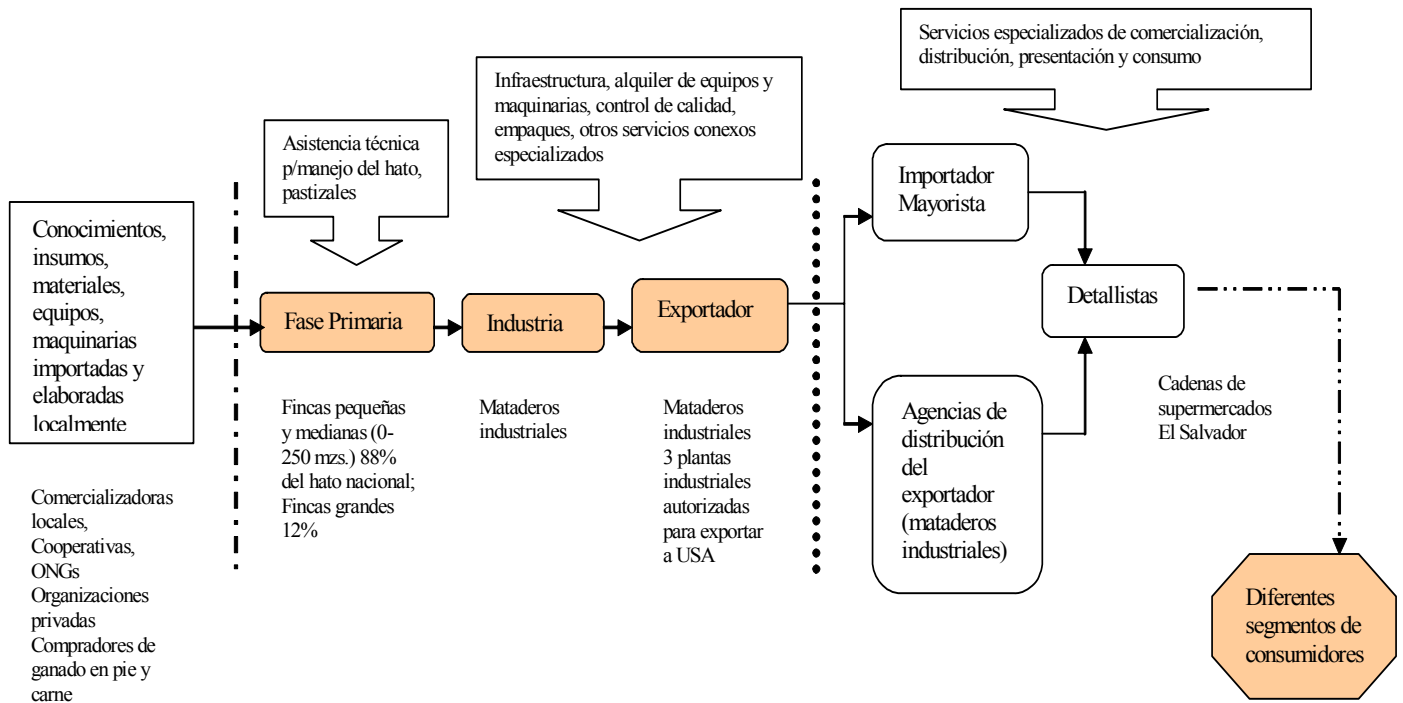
Servicios especializados de comercialización, distribución, presentación y consumo

Infraestructura, alquiler de equipos y maquinarias, control de calidad, empaques, otros servicios conexos especializados

Asistencia técnica p/manejo del hato, pastizales

Conocimientos, insumos, materiales, equipos, maquinarias importadas y elaboradas localmente

Fase Primaria

Industria

Exportador

Importador Mayorista

Detallistas

Agencias de distribución del exportador (mataderos industriales)

Comercializadoras locales, Cooperativas, ONGs Organizaciones privadas Compradores de ganado en pie y carne

Fincas pequeñas y medianas (0-250 mzs.) 88% del hato nacional; Fincas grandes 12%

Mataderos industriales

Mataderos industriales 3 plantas industriales autorizadas para exportar a USA

Cadenas de supermercados El Salvador

Diferentes segmentos de consumidores